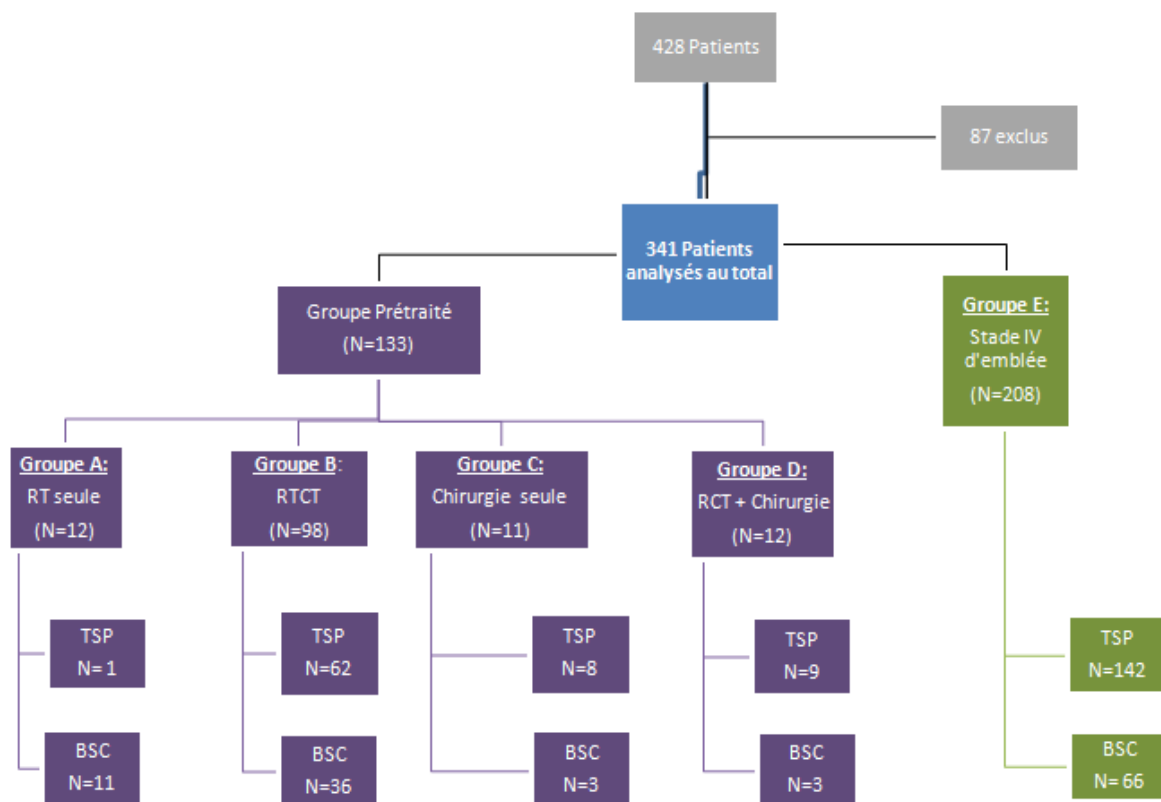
428 Patients

87 exclus

341 Patients analysés au total

Groupe Prétraité
(N=133)

Groupe E:
Stade IV d'emblée
(N=208)

Groupe A:
RT seule
(N=12)

Groupe B:
RTCT
(N=98)

Groupe C:
Chirurgie seule
(N=11)

Groupe D:
RCT + Chirurgie
(N=12)

TSP
N= 1

BSC
N=11

TSP
N=62

BSC
N=36

TSP
N=8

BSC
N=3

TSP
N=9

BSC
N=3

TSP
N=142

BSC
N= 66